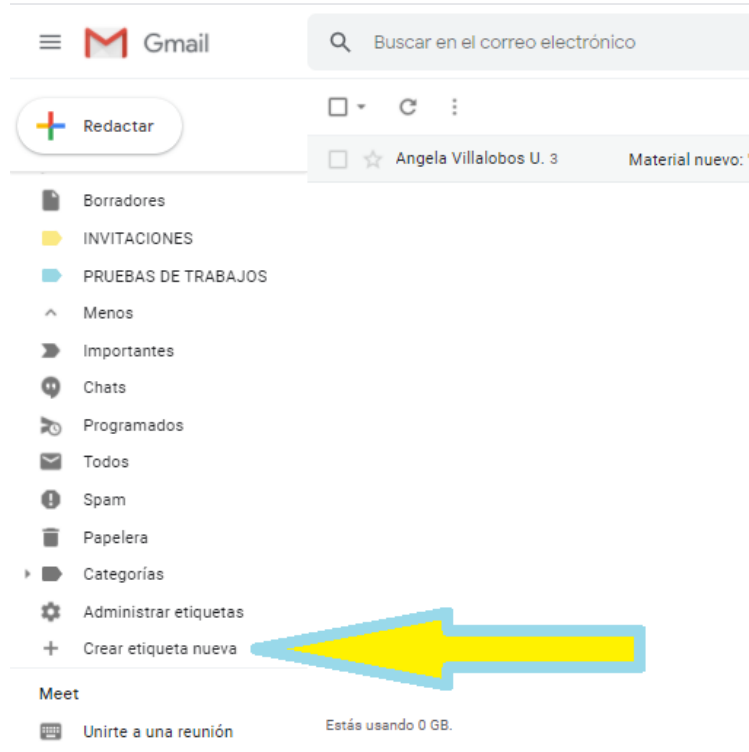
Gmail

Buscar en el correo electrónico

Redactar

Angela Villalobos U. 3

Material nuevo: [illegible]

Borradores
INVITACIONES
PRUEBAS DE TRABAJOS
Menos
Importantes
Chats
Programados
Todos
Spam
Papelera
Categorías
Administrar etiquetas
Crear etiqueta nueva

Meet
Unirte a una reunión

Estás usando 0 GB.